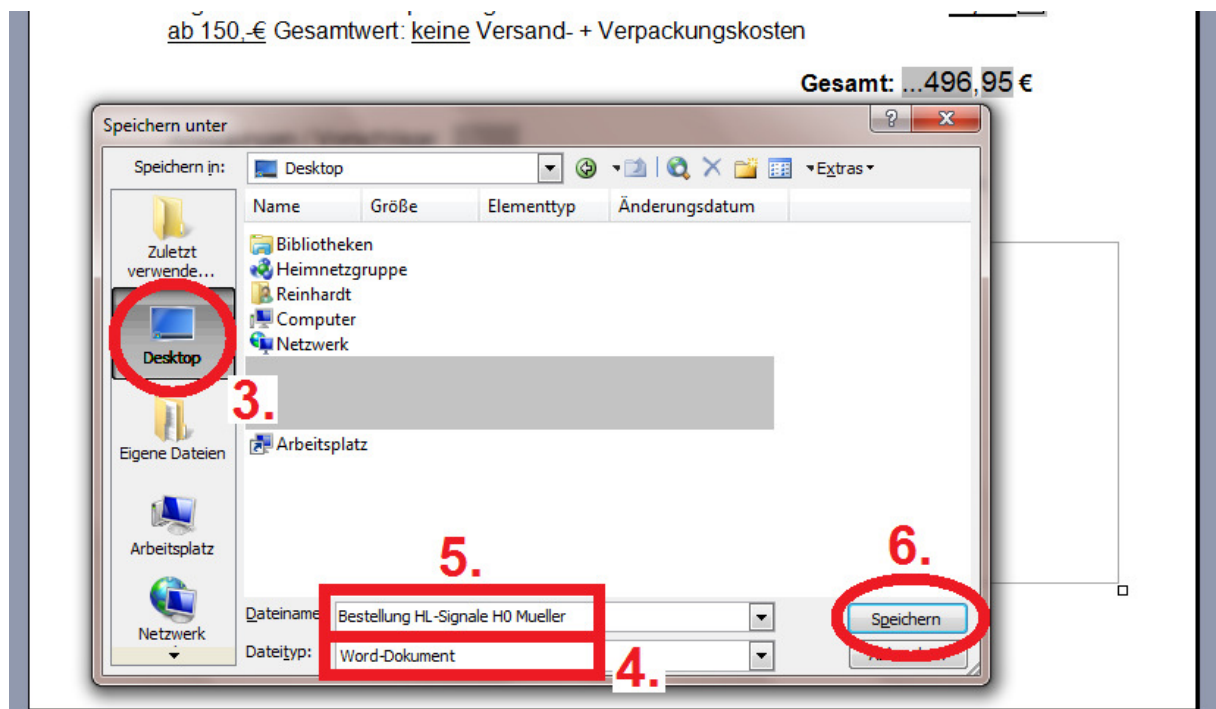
ab 150,-€ Gesamtwert: keine Versand- + Verpackungskosten

Gesamt: ...496,95 €

Speichern unter

Speichern in: Desktop

Extras

Zuletzt verwende...

Desktop

3.

Eigene Dateien

Arbeitsplatz

Netzwerk

| Name | Größe | Elementtyp | Änderungsdatum |
|---|---|---|---|
| Bibliotheken | | | |
| Heimnetzgruppe | | | |
| Reinhardt | | | |
| Computer | | | |
| Netzwerk | | | |
| Arbeitsplatz | | | |

5.

6.

Dateiname: Bestellung HL-Signale H0 Mueller

Dateityp: Word-Dokument

4.

Speichern

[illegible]